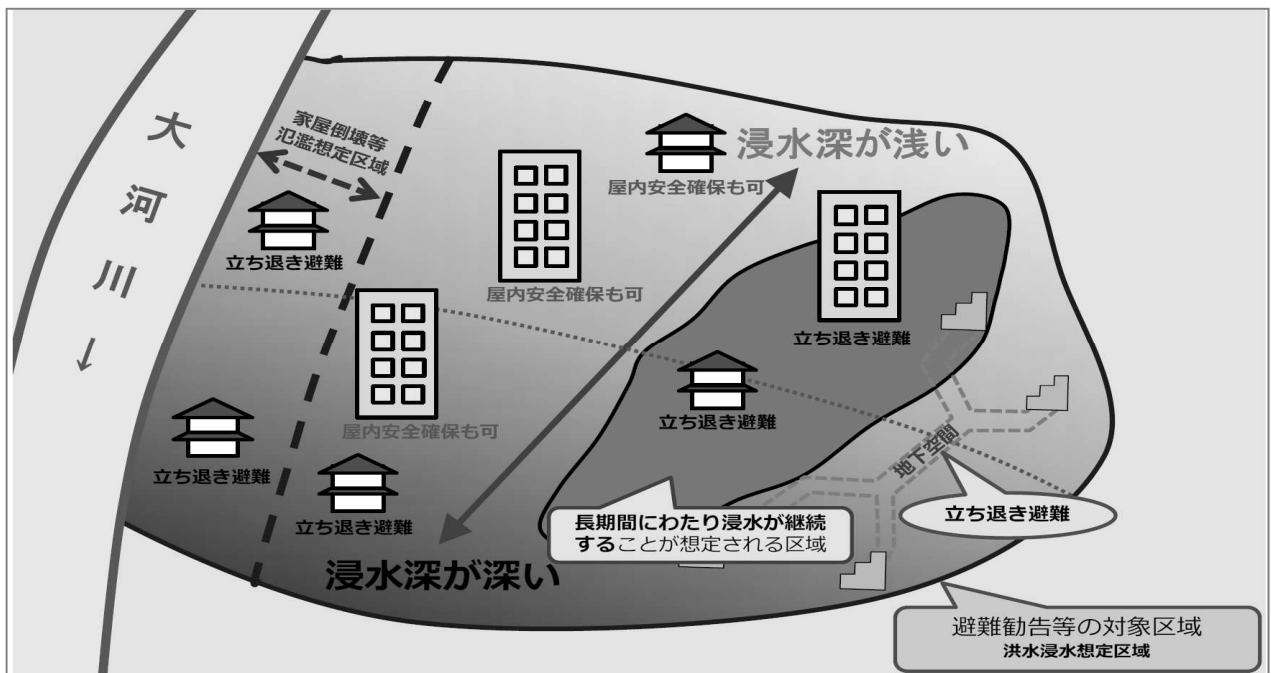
大河川↓

家屋倒壊等氾濫想定区域

立ち退き避難

屋内安全確保も可

浸水深が浅い

屋内安全確保も可

立ち退き避難

屋内安全確保も可

立ち退き避難

立ち退き避難

立ち退き避難

地下空間

立ち退き避難

長期間にわたり浸水が継続することが想定される区域

浸水深が深い

避難勧告等の対象区域
洪水浸水想定区域